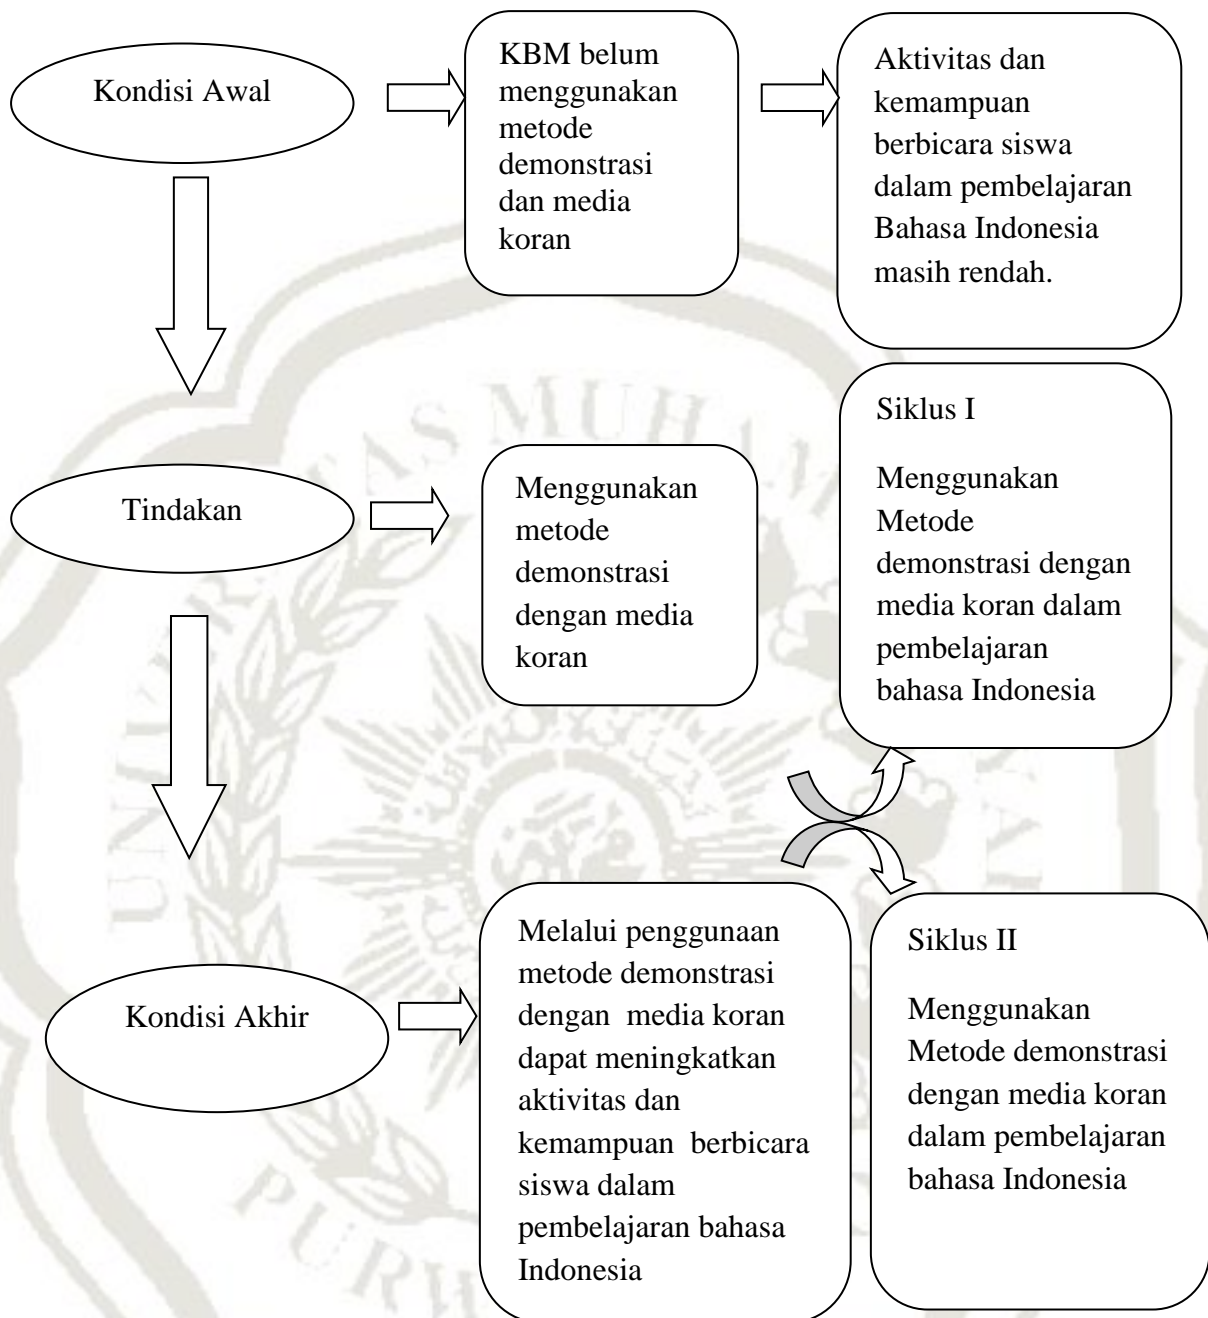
Kondisi Awal

KBM belum menggunakan metode demonstrasi dan media koran

Aktivitas dan kemampuan berbicara siswa dalam pembelajaran Bahasa Indonesia masih rendah.

Tindakan

Menggunakan metode demonstrasi dengan media koran

Siklus I

Menggunakan Metode demonstrasi dengan media koran dalam pembelajaran bahasa Indonesia

Kondisi Akhir

Melalui penggunaan metode demonstrasi dengan media koran dapat meningkatkan aktivitas dan kemampuan berbicara siswa dalam pembelajaran bahasa Indonesia

Siklus II

Menggunakan Metode demonstrasi dengan media koran dalam pembelajaran bahasa Indonesia